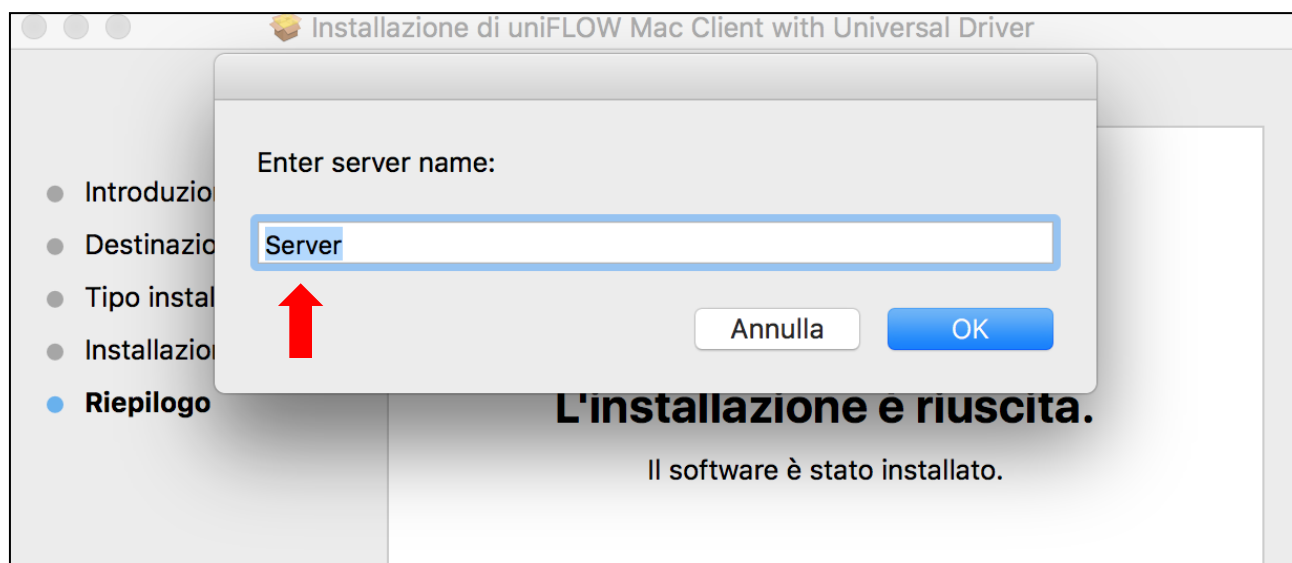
Installazione di uniFLOW Mac Client with Universal Driver

Introduzio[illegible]

Destinazio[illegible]

Tipo instal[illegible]

Installazio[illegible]

Riepilogo

Enter server name:

Server

Annulla

OK

L'installazione è riuscita.

Il software è stato installato.